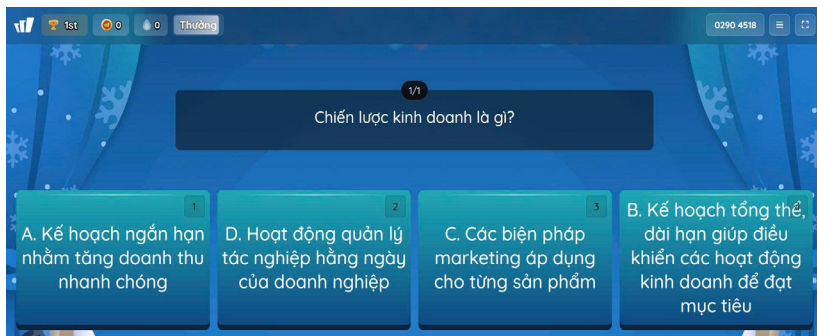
1st 0 0 Thường

0290 4518

1/1

Chiến lược kinh doanh là gì?

1
A. Kế hoạch ngắn hạn nhằm tăng doanh thu nhanh chóng

2
D. Hoạt động quản lý tác nghiệp hằng ngày của doanh nghiệp

3
C. Các biện pháp marketing áp dụng cho từng sản phẩm

4
B. Kế hoạch tổng thể, dài hạn giúp điều khiển các hoạt động kinh doanh để đạt mục tiêu